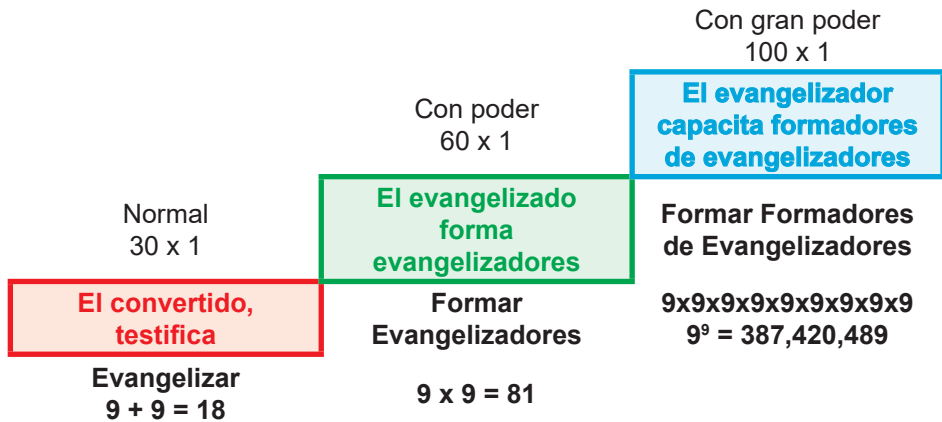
Normal
30 x 1

El convertido, testifica

Evangelizar
9 + 9 = 18

Con poder
60 x 1

El evangelizado forma evangelizadores

Formar Evangelizadores

9 x 9 = 81

Con gran poder
100 x 1

El evangelizador capacita formadores de evangelizadores

Formar Formadores de Evangelizadores

9x9x9x9x9x9x9x9x9
$9^9$ = 387,420,489